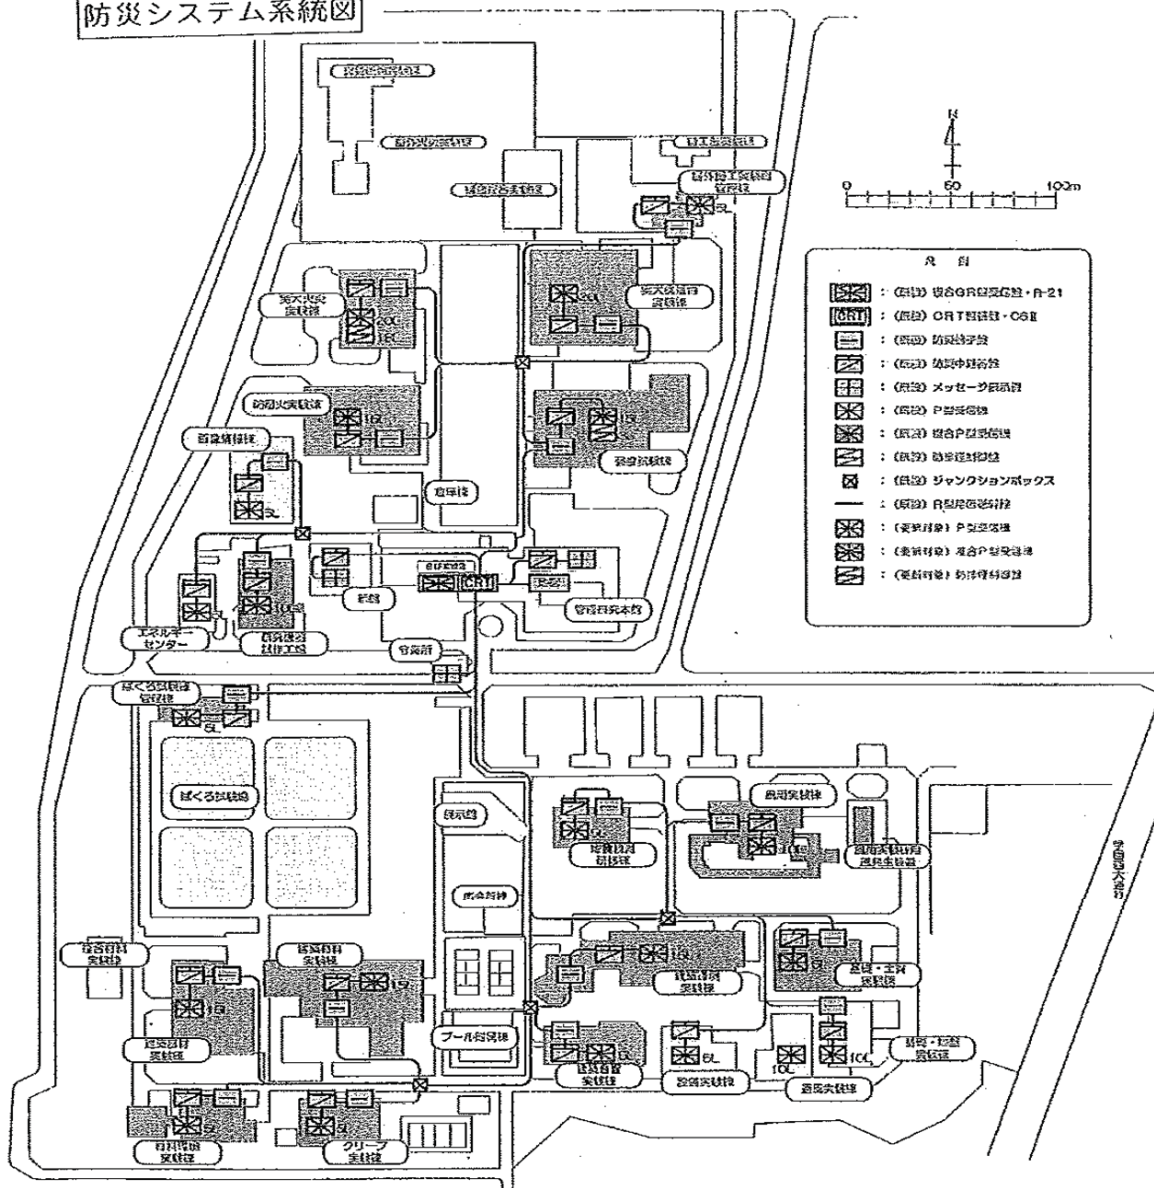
防災システム系統図

N

0　50　100m

凡　例

：（既設）複合GR型受信機・R-21
：（既設）CRT制御盤・CSII
：（既設）防災端子盤
：（既設）防災中継器盤
：（既設）メッセージ表示器
：（既設）P型受信機
：（既設）複合P型受信機
：（既設）防排煙操作盤
：（既設）ジャンクションボックス
：（既設）R型信号線
：（更新対象）P型受信機
：（更新対象）複合P型受信機
：（更新対象）防排煙操作盤

実大火災実験棟
防耐火実験棟
画像情報研
実大振動台実験棟
強度試験棟
倉庫棟
CRT
本館
管理研究本館
エネルギーセンター
構造振動実験棟
守衛所
ばくろ試験場管理棟
ばくろ試験場
展示館
材料実験棟
複合材料実験棟
建築材料実験棟
構造材料実験棟
音響実験棟
風洞実験棟
地盤・土質実験棟
環境・防災実験棟
プール実験棟
建築設備実験棟
耐風実験棟
材料劣化実験棟
クリープ実験棟
学園東大通り

20L
10L
15L
5L